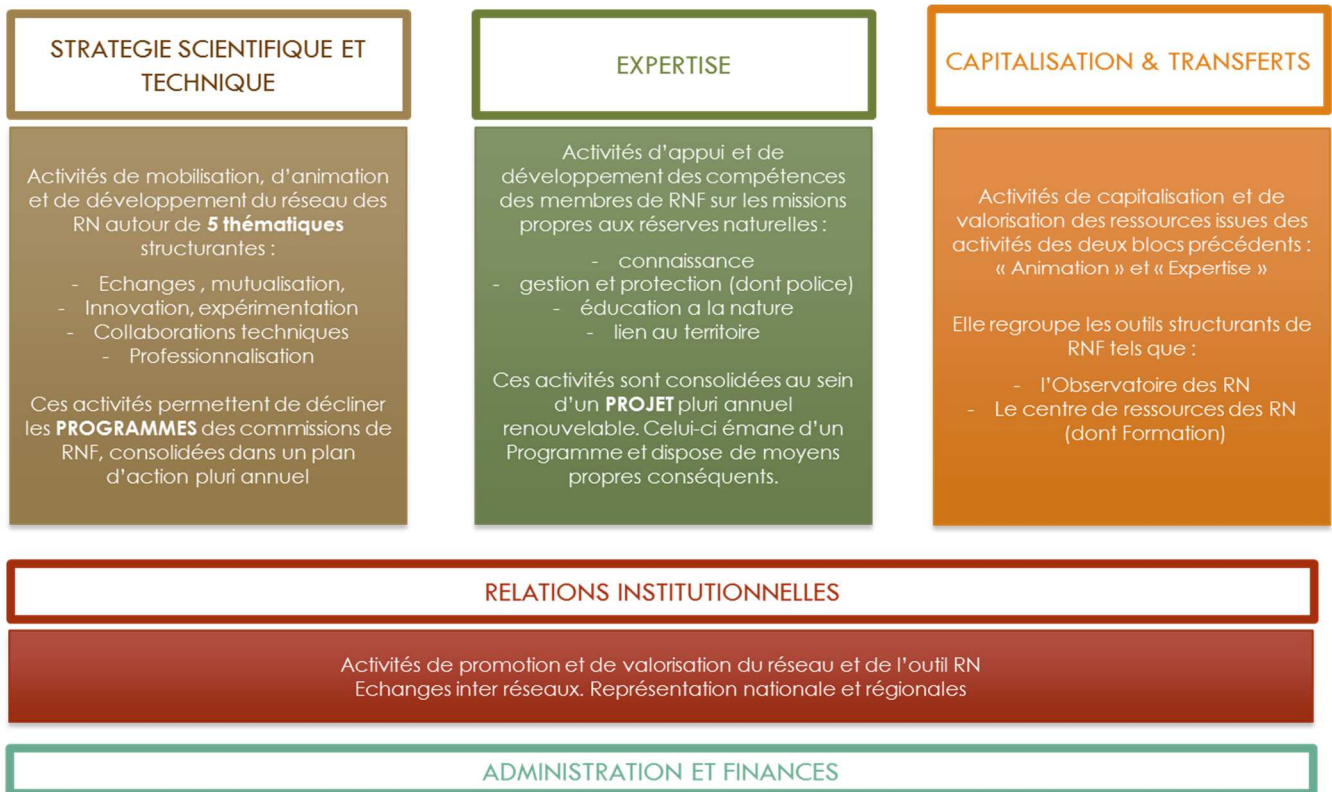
STRATEGIE SCIENTIFIQUE ET TECHNIQUE

Activités de mobilisation, d'animation et de développement du réseau des RN autour de **5 thématiques** structurantes :

- Echanges , mutualisation,
- Innovation, expérimentation
- Collaborations techniques
- Professionnalisation

Ces activités permettent de décliner les **PROGRAMMES** des commissions de RNF, consolidées dans un plan d'action pluri annuel

EXPERTISE

Activités d'appui et de développement des compétences des membres de RNF sur les missions propres aux réserves naturelles :

- connaissance
- gestion et protection (dont police)
- éducation a la nature
- lien au territoire

Ces activités sont consolidées au sein d'un **PROJET** pluri annuel renouvelable. Celui-ci émane d'un Programme et dispose de moyens propres conséquents.

CAPITALISATION & TRANSFERTS

Activités de capitalisation et de valorisation des ressources issues des activités des deux blocs précédents : « Animation » et « Expertise »

Elle regroupe les outils structurants de RNF tels que :

- l'Observatoire des RN
- Le centre de ressources des RN (dont Formation)

RELATIONS INSTITUTIONNELLES

Activités de promotion et de valorisation du réseau et de l'outil RN
Echanges inter réseaux. Représentation nationale et régionales

ADMINISTRATION ET FINANCES